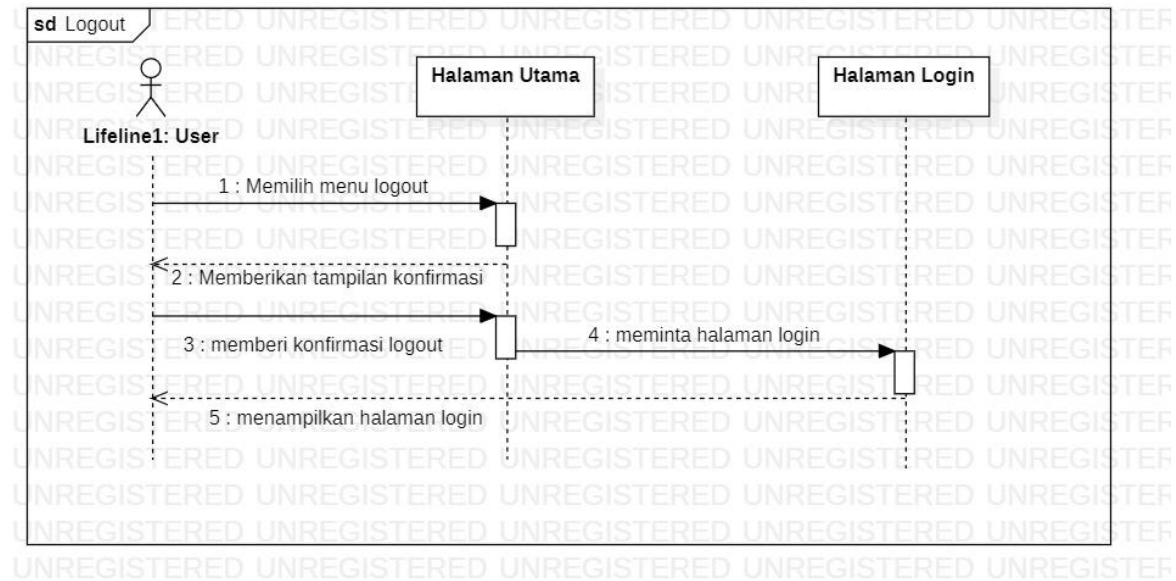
sd Logout

Lifeline1: User

Halaman Utama

Halaman Login

1 : Memilih menu logout

2 : Memberikan tampilan konfirmasi

3 : memberi konfirmasi logout

4 : meminta halaman login

5 : menampilkan halaman login

UNREGISTERED UNREGISTERED UNREGISTERED UNREGISTERED UNREGISTERED